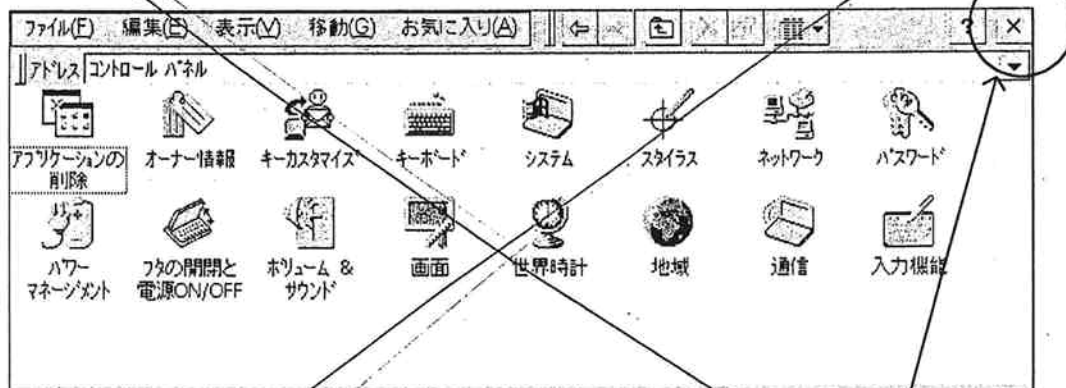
ファイル(F) 編集(E) 表示(V) 移動(G) お気に入り(A) ? ×

アドレス コントロール パネル

アプリケーションの削除
オーナー情報
キーカスタマイズ
キーボード
システム
スタイラス
ネットワーク
パスワード
パワーマネージメント
フタの開閉と電源ON/OFF
ボリューム & サウンド
画面
世界時計
地域
通信
入力機能